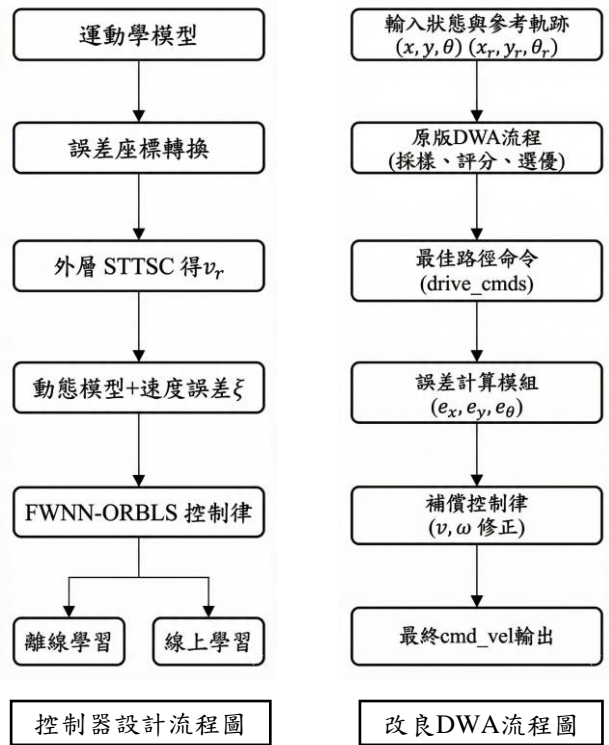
運動學模型

誤差座標轉換

外層 STTSC 得$v_r$

動態模型+速度誤差$\xi$

FWNN-ORBLS 控制律

離線學習

線上學習

控制器設計流程圖

輸入狀態與參考軌跡 $(x, y, \theta)$ $(x_r, y_r, \theta_r)$

原版DWA流程 (採樣、評分、選優)

最佳路徑命令 (drive_cmds)

誤差計算模組 $(e_x, e_y, e_\theta)$

補償控制律 ($v, \omega$ 修正)

最終cmd_vel輸出

改良DWA流程圖